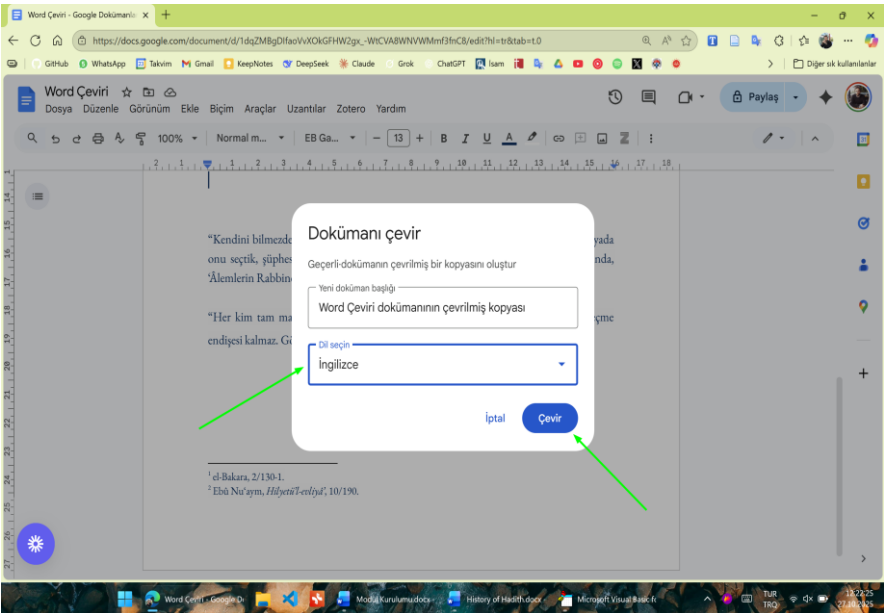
Word Çeviri - Google Dokümanlar ×  +

https://docs.google.com/document/d/1dqZMBgDIfaoVvXOkGFHW2gx_-WtCVA8WNVWMmf3fnC8/edit?hl=tr&tab=t.0

GitHub  WhatsApp  Takvim  Gmail  KeepNotes  DeepSeek  Claude  Grok  ChatGPT  İsam  Diğer sık kullanılanlar

Word Çeviri
Dosya  Düzenle  Görünüm  Ekle  Biçim  Araçlar  Uzantılar  Zotero  Yardım

Paylaş

100%  Normal m...  EB Ga...  13

"Kendini bilmezde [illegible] yada onu seçtik, şüphes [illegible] nda, 'Âlemlerin Rabbin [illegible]

"Her kim tam ma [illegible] çme endişesi kalmaz. G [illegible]

Dokümanı çevir

Geçerli dokümanın çevrilmiş bir kopyasını oluştur

Yeni doküman başlığı
Word Çeviri dokümanının çevrilmiş kopyası

Dil seçin
İngilizce

İptal  Çevir

$^1$ el-Bakara, 2/130-1.
$^2$ Ebû Nu'aym, Hilyetü'l-evliyâ', 10/190.

Word Çeviri - Google D  Modul Kurulumu.docx  History of Hadith.docx  Microsoft Visual Basic fo  TUR TRQ  12:22:25 27.10.2025